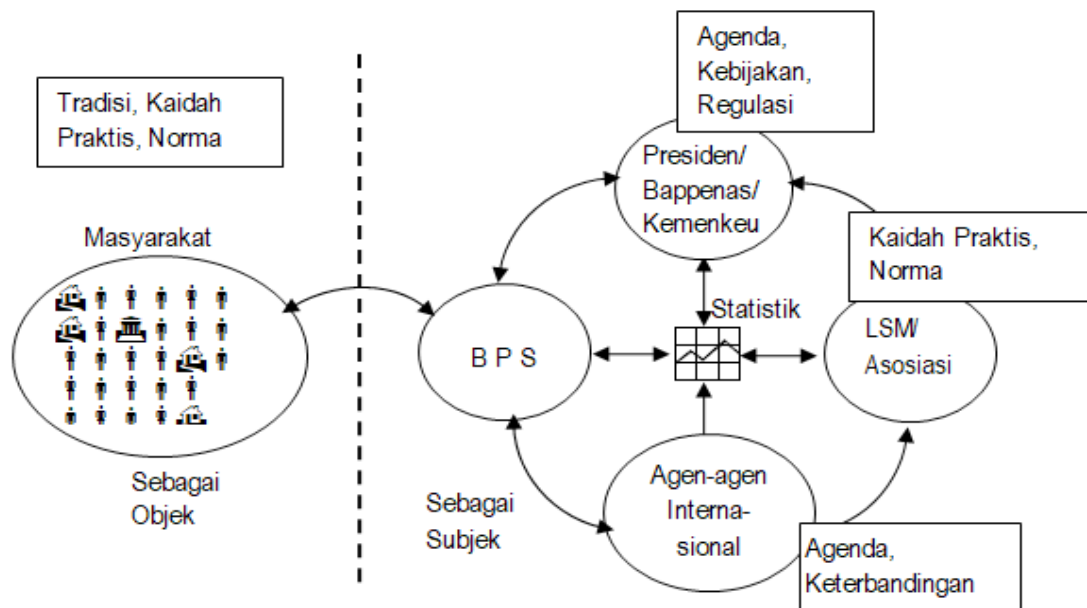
Tradisi, Kaidah Praktis, Norma

Masyarakat

Sebagai Objek

Agenda, Kebijakan, Regulasi

Presiden/ Bappenas/ Kemenkeu

Kaidah Praktis, Norma

Statistik

B P S

LSM/ Asosiasi

Agen-agen Interna-sional

Sebagai Subjek

Agenda, Keterbandingan